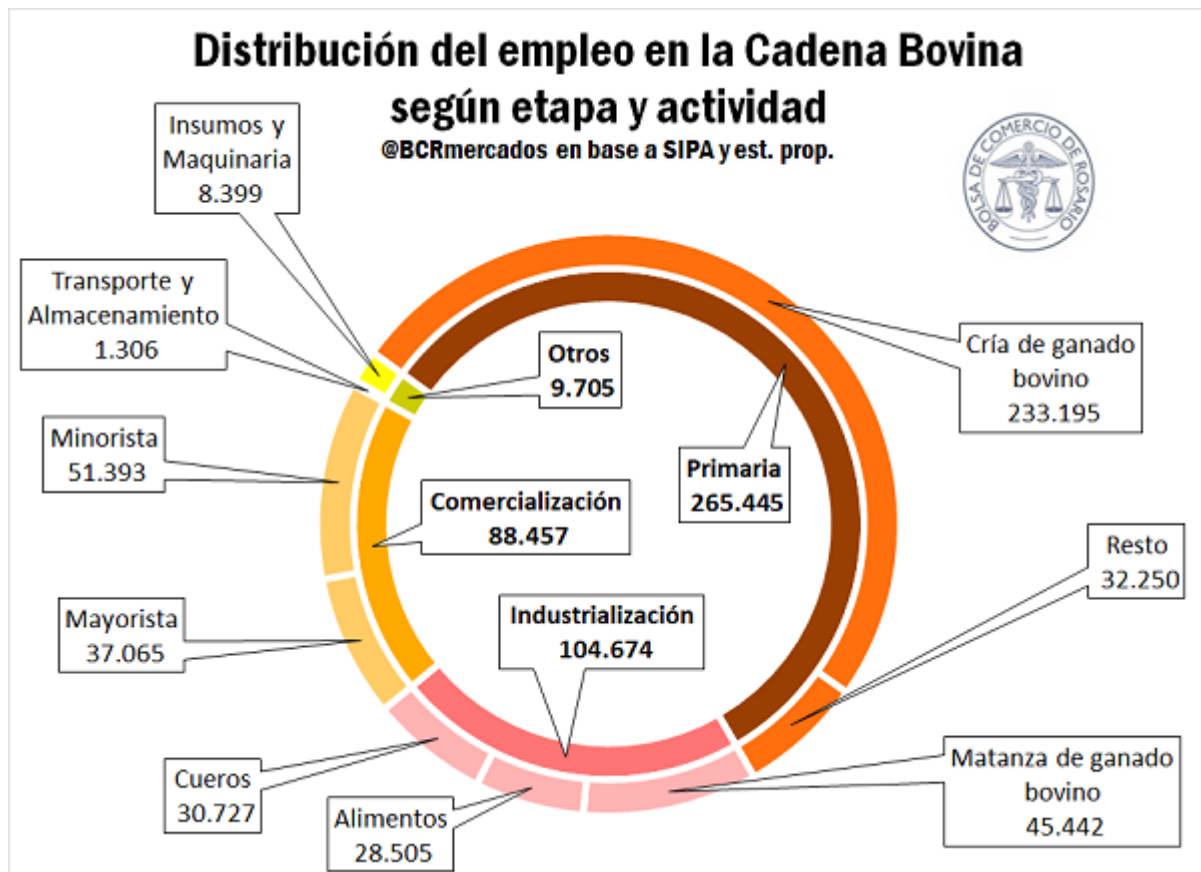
Distribución del empleo en la Cadena Bovina según etapa y actividad
@BCRmercados en base a SIPA y est. prop.

BOLSA DE COMERCIO DE ROSARIO

Insumos y Maquinaria
8.399

Transporte y Almacenamiento
1.306

Otros
9.705

Cría de ganado bovino
233.195

Minorista
51.393

Primaria
265.445

Comercialización
88.457

Resto
32.250

Mayorista
37.065

Industrialización
104.674

Cueros
30.727

Alimentos
28.505

Matanza de ganado bovino
45.442